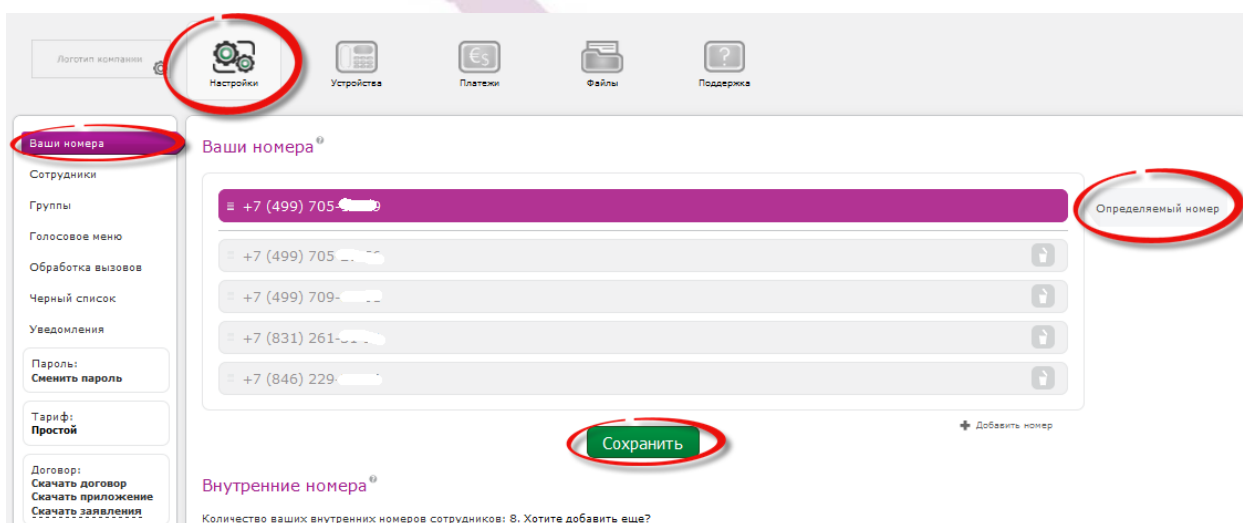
Логотип компании

Настройки

Устройства

Платежи

Файлы

Поддержка

Ваши номера

Сотрудники

Группы

Голосовое меню

Обработка вызовов

Черный список

Уведомления

Пароль:
Сменить пароль

Тариф:
Простой

Договор:
Скачать договор
Скачать приложение
Скачать заявления

Ваши номера

≡ +7 (499) 705-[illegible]

Определяемый номер

+7 (499) 705-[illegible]

+7 (499) 709-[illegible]

+7 (831) 261-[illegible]

+7 (846) 229-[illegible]

Добавить номер

Сохранить

Внутренние номера

Количество ваших внутренних номеров сотрудников: 8. Хотите добавить еще?